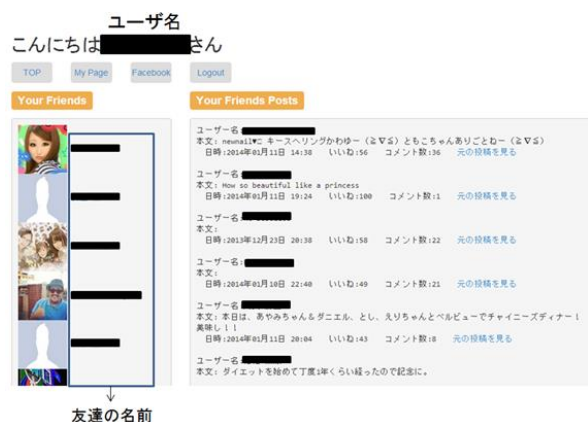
ユーザ名
こんにちは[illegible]さん

TOP My Page Facebook Logout

Your Friends

Your Friends Posts

ユーザー名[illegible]
本文：newnail♥こ キースヘリングかわゆー（≧∇≦）ともこちゃんありごとねー（≧∇≦）
日時：2014年01月11日 14:38 いいね：56 コメント数：36 元の投稿を見る

ユーザー名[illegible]
本文：How so beautiful like a princess
日時：2014年01月11日 19:24 いいね：100 コメント数：1 元の投稿を見る

ユーザー名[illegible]
本文：
日時：2013年12月23日 20:38 いいね：58 コメント数：22 元の投稿を見る

ユーザー名：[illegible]
本文：
日時：2014年01月10日 22:40 いいね：49 コメント数：21 元の投稿を見る

ユーザー名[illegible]
本文：本日は、あやみちゃん＆ダニエル、とし、えりちゃんとベルビューでチャイニーズディナー！美味し！！
日時：2014年01月11日 20:04 いいね：43 コメント数：8 元の投稿を見る

ユーザー名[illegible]
本文：ダイエットを始めて丁度1年くらい経ったので記念に。

友達の名前